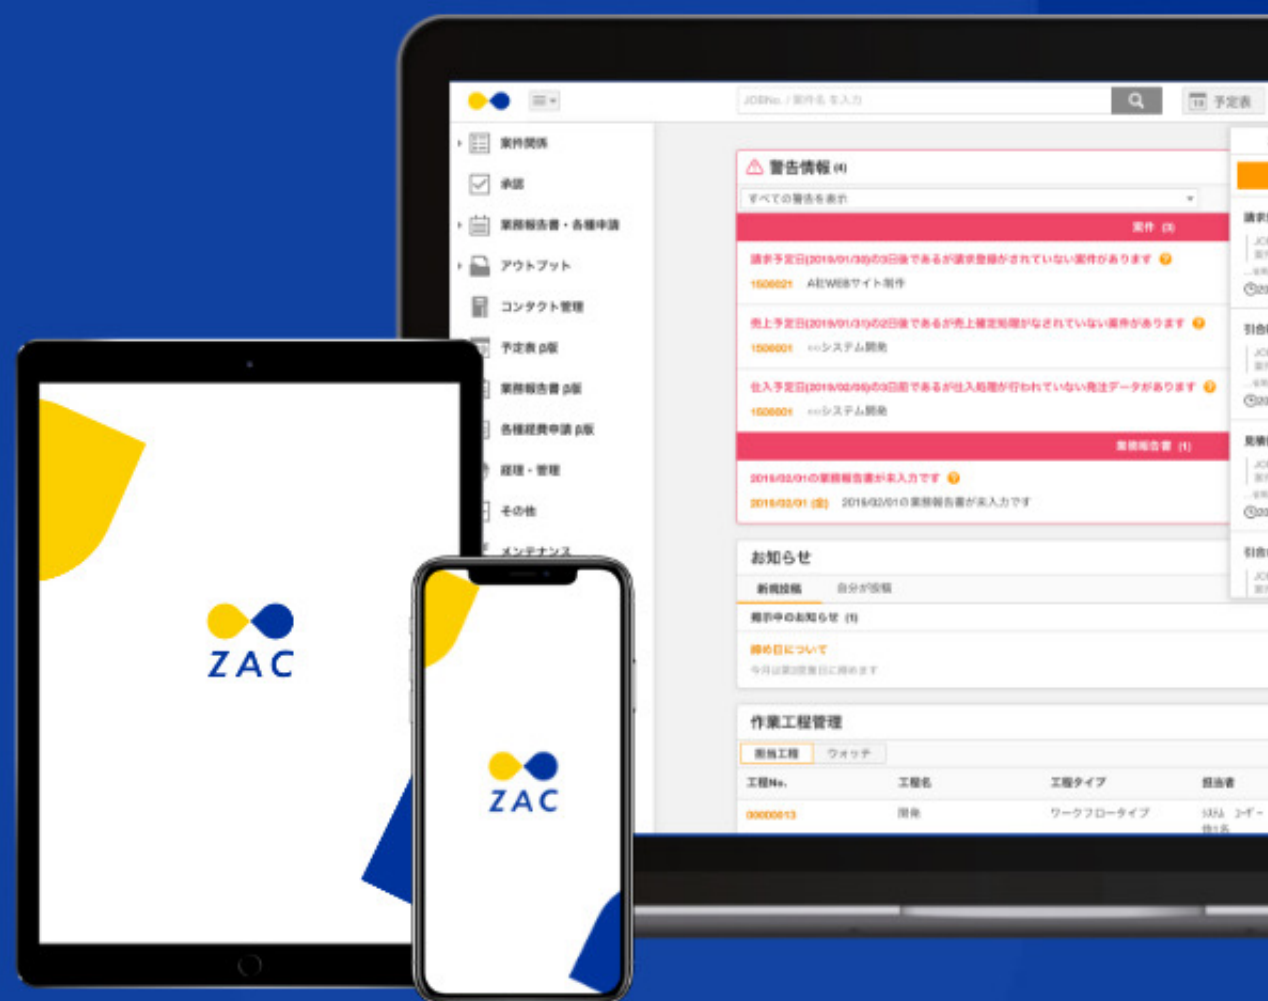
JOBNo. / 案件名 を入力

予定表

案件関係

承認

業務報告書・各種申請

アウトプット

コンタクト管理

予定表 β版

業務報告書 β版

各種経費申請 β版

経理・管理

その他

メンテナンス

警告情報 (4)

すべての警告を表示

案件 (3)

請求予定日(2019/01/30)の3日後であるが請求登録がされていない案件があります

1500021 A社WEBサイト制作

売上予定日(2019/01/31)の2日後であるが売上確定処理がなされていない案件があります

1500001 ○○システム開発

仕入予定日(2019/02/06)の3日前であるが仕入処理が行われていない発注データがあります

1500001 ○○システム開発

業務報告書 (1)

2019/02/01の業務報告書が未入力です

2019/02/01 (金) 2019/02/01の業務報告書が未入力です

お知らせ

新着投稿 自分が投稿

掲示中のお知らせ (1)

締め日について

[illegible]

作業工程管理

担当工程 ウォッチ

| 工程No. | 工程名 | 工程タイプ | 担当者 |
|---|---|---|---|
| 00000013 | 開発 | ワークフロータイプ | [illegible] |

ZAC

ZAC